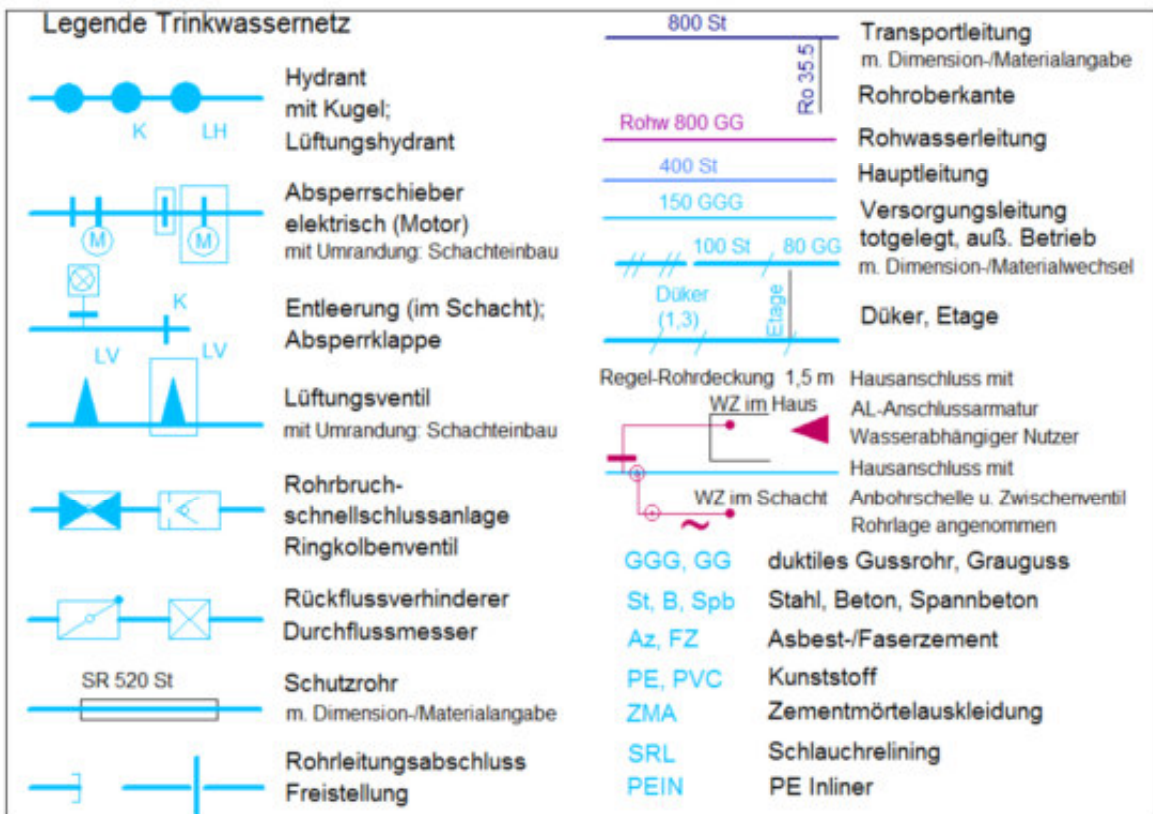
Legende Trinkwassernetz

K LH
Hydrant mit Kugel; Lüftungshydrant

M M
Absperrschieber elektrisch (Motor)
mit Umrandung: Schachteinbau

K
Entleerung (im Schacht); Absperrklappe

LV LV
Lüftungsventil
mit Umrandung: Schachteinbau

Rohrbruchschnellschlussanlage Ringkolbenventil

Rückflussverhinderer Durchflussmesser

SR 520 St
Schutzrohr
m. Dimension-/Materialangabe

Rohrleitungsabschluss Freistellung

800 St
Transportleitung
m. Dimension-/Materialangabe

Ro 35.5
Rohroberkante

Rohw 800 GG
Rohwasserleitung

400 St
Hauptleitung

150 GGG
Versorgungsleitung

100 St 80 GG
totgelegt, auß. Betrieb
m. Dimension-/Materialwechsel

Düker (1,3) Etage
Düker, Etage

Regel-Rohrdeckung 1,5 m
WZ im Haus
WZ im Schacht
Hausanschluss mit AL-Anschlussarmatur
Wasserabhängiger Nutzer
Hausanschluss mit Anbohrschelle u. Zwischenventil
Rohrlage angenommen

| GGG, GG | duktiles Gussrohr, Grauguss |
|---|---|
| St, B, Spb | Stahl, Beton, Spannbeton |
| Az, FZ | Asbest-/Faserzement |
| PE, PVC | Kunststoff |
| ZMA | Zementmörtelauskleidung |
| SRL | Schlauchrelining |
| PEIN | PE Inliner |